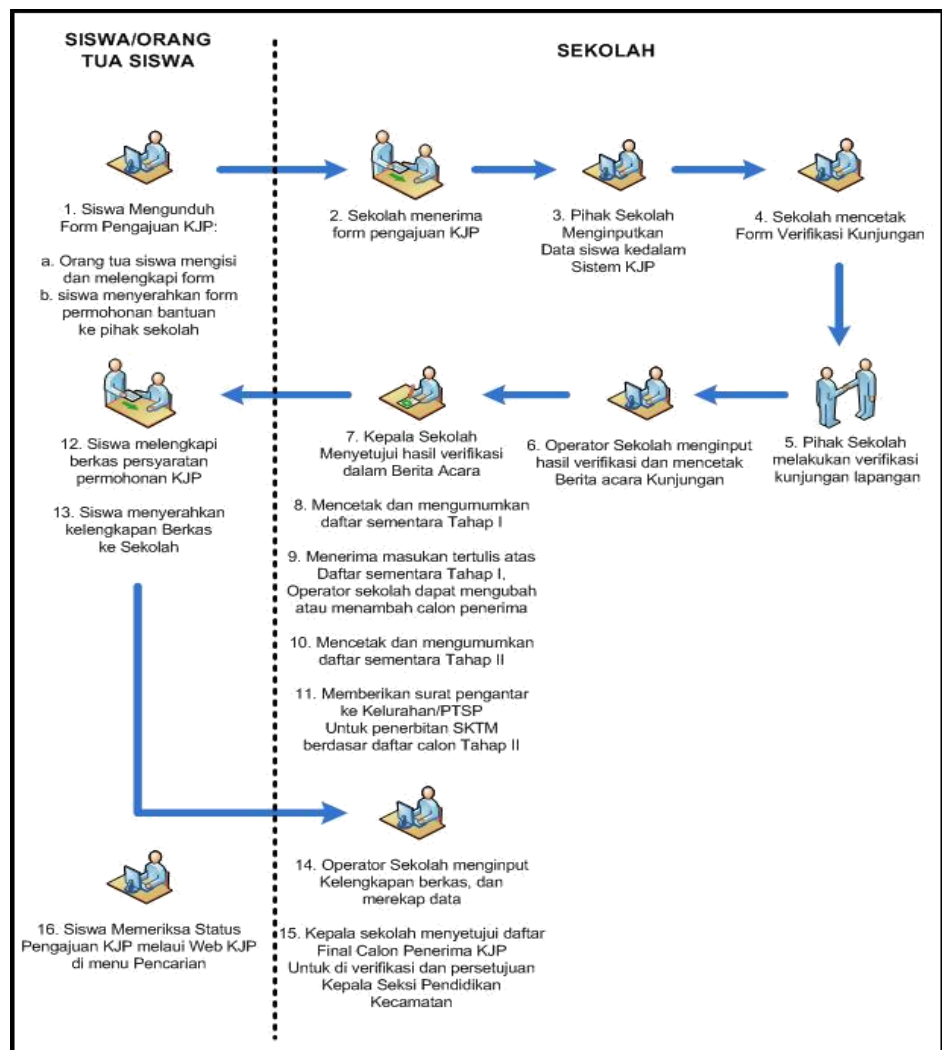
SISWA/ORANG TUA SISWA

SEKOLAH

1. Siswa Mengunduh Form Pengajuan KJP:

a. Orang tua siswa mengisi dan melengkapi form
b. siswa menyerahkan form permohonan bantuan ke pihak sekolah

2. Sekolah menerima form pengajuan KJP

3. Pihak Sekolah Menginputkan Data siswa kedalam Sistem KJP

4. Sekolah mencetak Form Verifikasi Kunjungan

5. Pihak Sekolah melakukan verifikasi kunjungan lapangan

6. Operator Sekolah menginput hasil verifikasi dan mencetak Berita acara Kunjungan

7. Kepala Sekolah Menyetujui hasil verifikasi dalam Berita Acara

8. Mencetak dan mengumumkan daftar sementara Tahap I

9. Menerima masukan tertulis atas Daftar sementara Tahap I, Operator sekolah dapat mengubah atau menambah calon penerima

10. Mencetak dan mengumumkan daftar sementara Tahap II

11. Memberikan surat pengantar ke Kelurahan/PTSP Untuk penerbitan SKTM berdasar daftar calon Tahap II

12. Siswa melengkapi berkas persyaratan permohonan KJP

13. Siswa menyerahkan kelengkapan Berkas ke Sekolah

14. Operator Sekolah menginput Kelengkapan berkas, dan merekap data

15. Kepala sekolah menyetujui daftar Final Calon Penerima KJP Untuk di verifikasi dan persetujuan Kepala Seksi Pendidikan Kecamatan

16. Siswa Memeriksa Status Pengajuan KJP melaui Web KJP di menu Pencarian